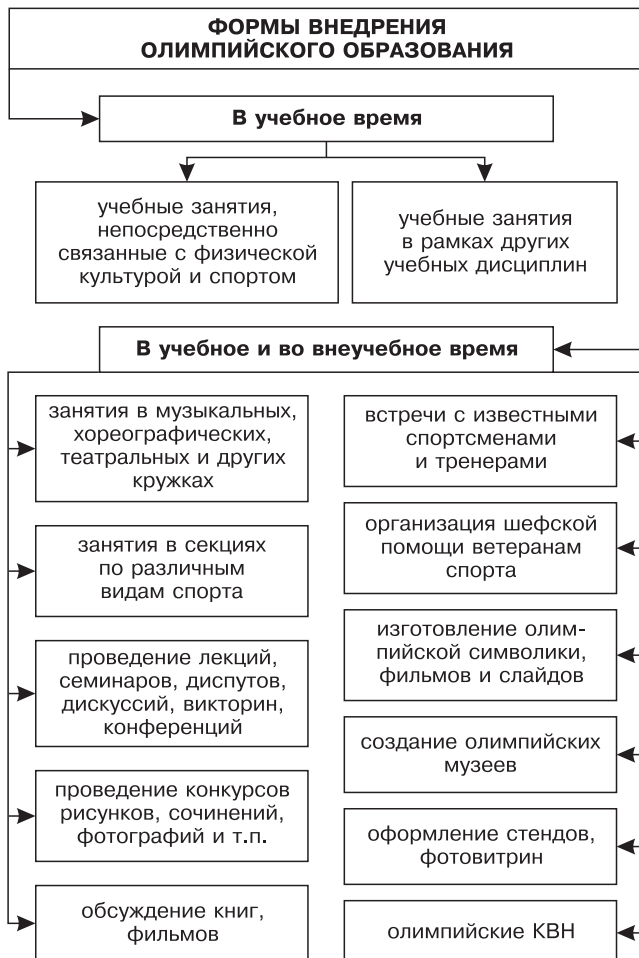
ФОРМЫ ВНЕДРЕНИЯ ОЛИМПИЙСКОГО ОБРАЗОВАНИЯ

В учебное время

учебные занятия, непосредственно связанные с физической культурой и спортом

учебные занятия в рамках других учебных дисциплин

В учебное и во внеучебное время

занятия в музыкальных, хореографических, театральных и других кружках

занятия в секциях по различным видам спорта

проведение лекций, семинаров, диспутов, дискуссий, викторин, конференций

проведение конкурсов рисунков, сочинений, фотографий и т.п.

обсуждение книг, фильмов

встречи с известными спортсменами и тренерами

организация шефской помощи ветеранам спорта

изготовление олимпийской символики, фильмов и слайдов

создание олимпийских музеев

оформление стендов, фотовитрин

олимпийские КВН